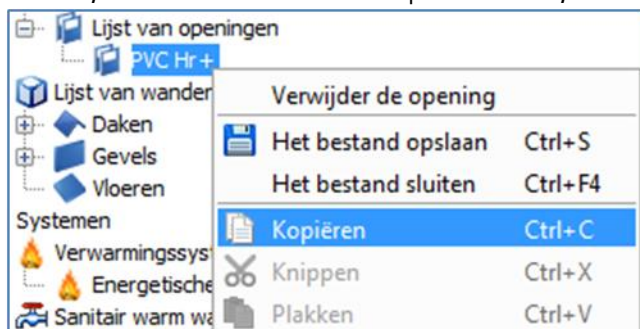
Lijst van openingen
PVC Hr+
Lijst van wander
Daken
Gevels
Vloeren
Systemen
Verwarmingssys
Energetische
Sanitair warm wa

Verwijder de opening
Het bestand opslaan Ctrl+S
Het bestand sluiten Ctrl+F4
Kopiëren Ctrl+C
Knippen Ctrl+X
Plakken Ctrl+V